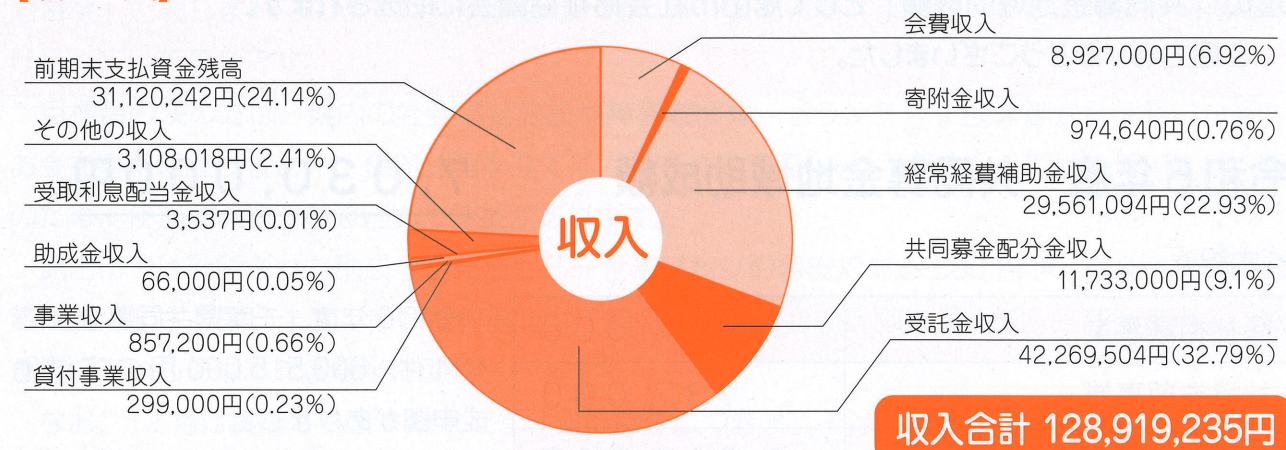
前期末支払資金残高
31,120,242円(24.14%)

その他の収入
3,108,018円(2.41%)

受取利息配当金収入
3,537円(0.01%)

助成金収入
66,000円(0.05%)

事業収入
857,200円(0.66%)

貸付事業収入
299,000円(0.23%)

会費収入
8,927,000円(6.92%)

寄附金収入
974,640円(0.76%)

経常経費補助金収入
29,561,094円(22.93%)

共同募金配分金収入
11,733,000円(9.1%)

受託金収入
42,269,504円(32.79%)

収入

収入合計 128,919,235円